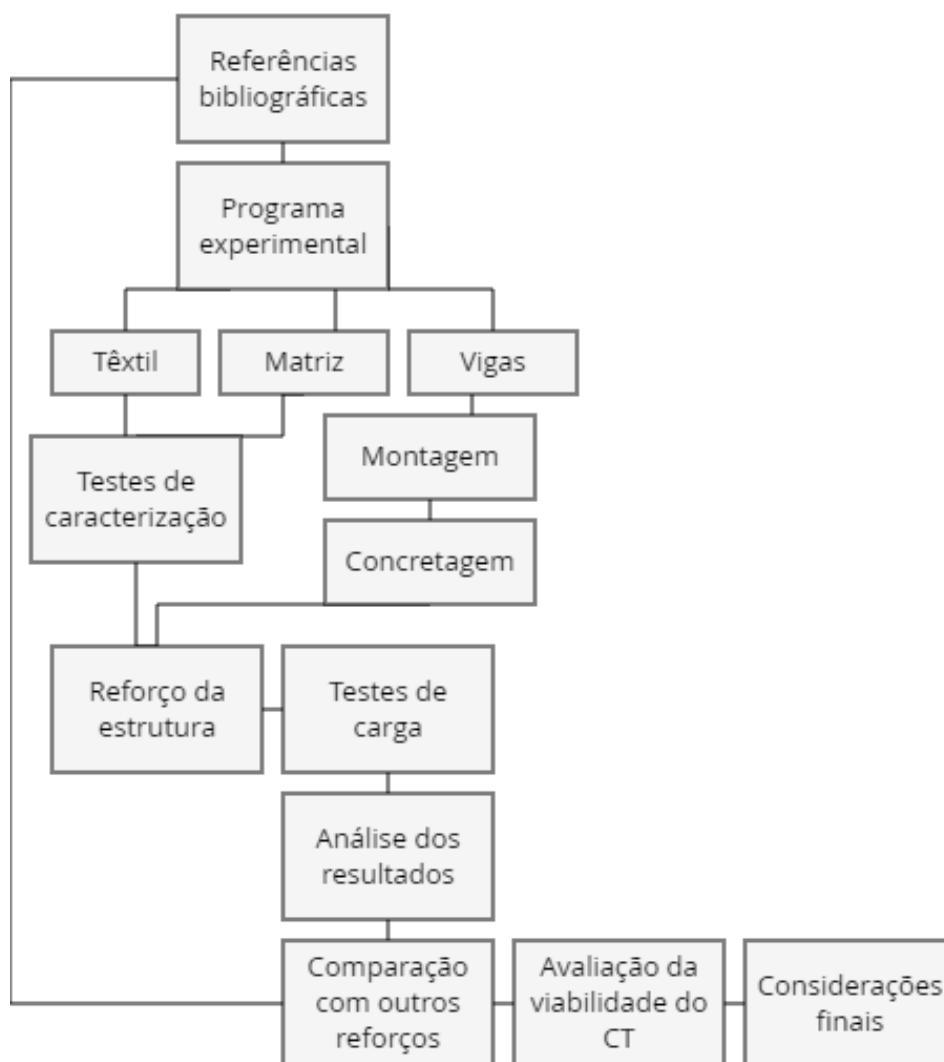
Referências bibliográficas

Programa experimental

Têxtil

Matriz

Vigas

Testes de caracterização

Montagem

Concretagem

Reforço da estrutura

Testes de carga

Análise dos resultados

Comparação com outros reforços

Avaliação da viabilidade do CT

Considerações finais